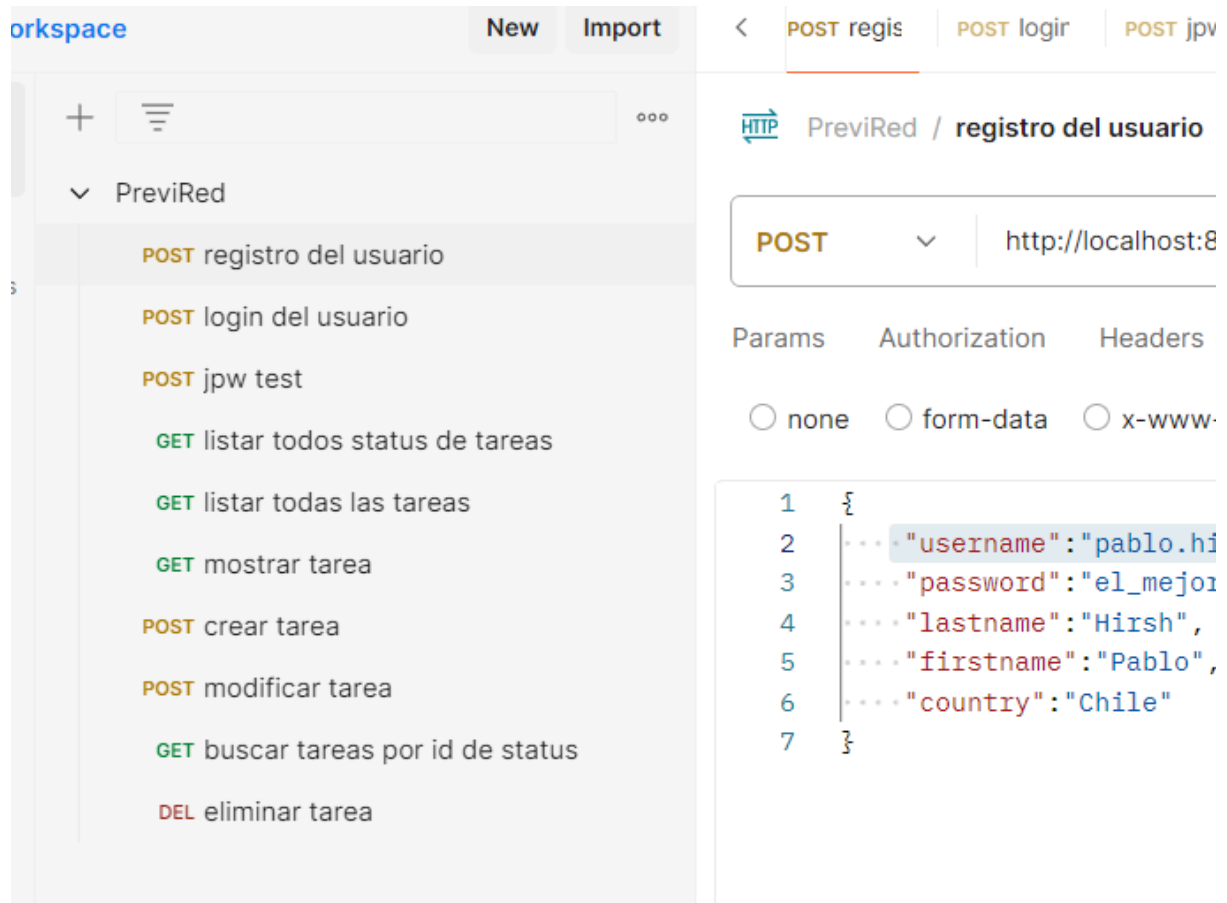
orkspace New Import

PreviRed

POST registro del usuario

POST login del usuario

POST jpw test

GET listar todos status de tareas

GET listar todas las tareas

GET mostrar tarea

POST crear tarea

POST modificar tarea

GET buscar tareas por id de status

DEL eliminar tarea

s

POST regis POST login POST jpw

HTTP PreviRed / registro del usuario

POST http://localhost:8

Params Authorization Headers

none form-data x-www-

1 {
2 "username":"pablo.hi
3 "password":"el_mejor
4 "lastname":"Hirsh",
5 "firstname":"Pablo",
6 "country":"Chile"
7 }